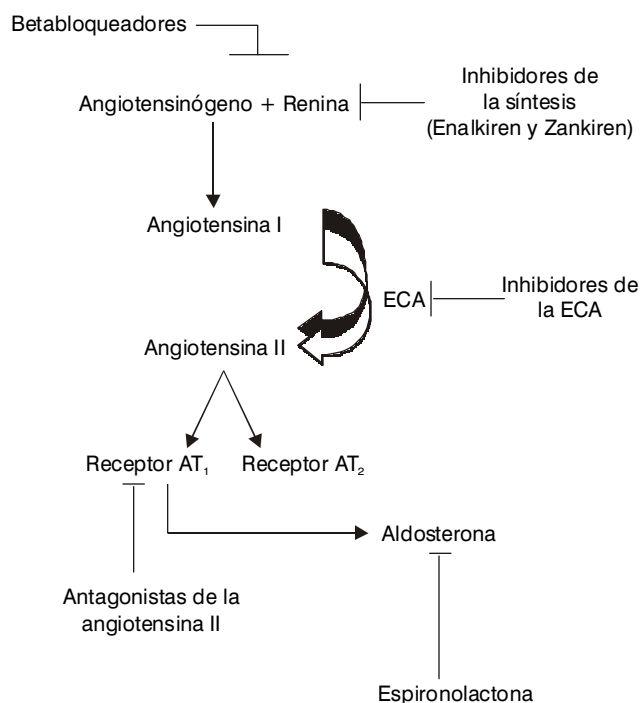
Betabloqueadores

Angiotensinógeno + Renina

Inhibidores de la síntesis (Enalkiren y Zankiren)

Angiotensina I

ECA

Inhibidores de la ECA

Angiotensina II

Receptor $AT_1$

Receptor $AT_2$

Aldosterona

Antagonistas de la angiotensina II

Espironolactona